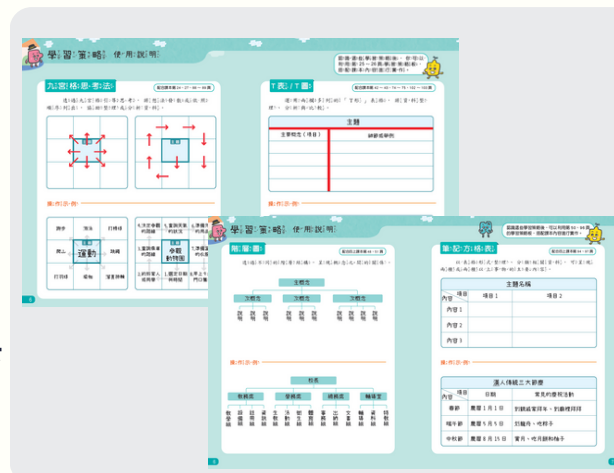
學習策略 使用說明

九宮格思考法

運動

T表/T圖

主題

主要概念(項目)

網狀圖

主題名

學習策略 使用說明

階層圖

主題名

校長

教務處

學務處

總務處

輔導處

筆記方格表

主題名稱

項目

內容

項目1

項目2

內容1

內容2

內容3

漢人傳統三大節慶

項目

內容

日期

常見的慶祝活動

春節

農曆1月1日

到親戚家拜年、吃團圓飯

端午節

農曆5月5日

划龍舟、吃粽子

中秋節

農曆8月15日

賞月、吃月餅和柚子